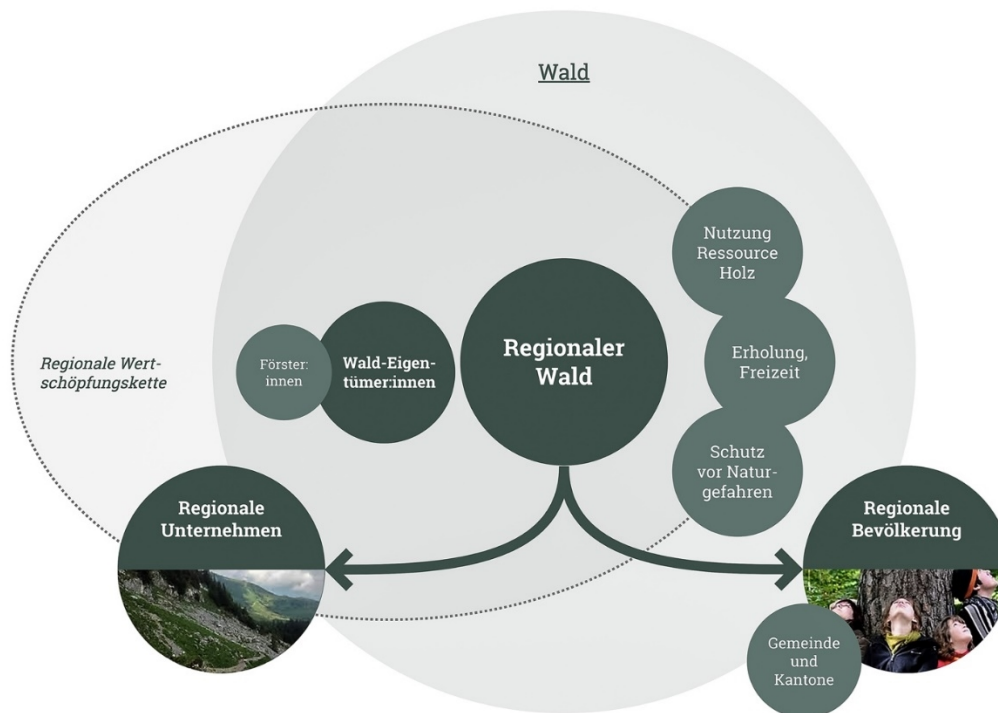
Wald

Regionale Wertschöpfungskette

Förster:innen

Wald-Eigentümer:innen

Regionaler Wald

Nutzung Ressource Holz

Erholung, Freizeit

Schutz vor Naturgefahren

Regionale Unternehmen

Regionale Bevölkerung

Gemeinde und Kantone